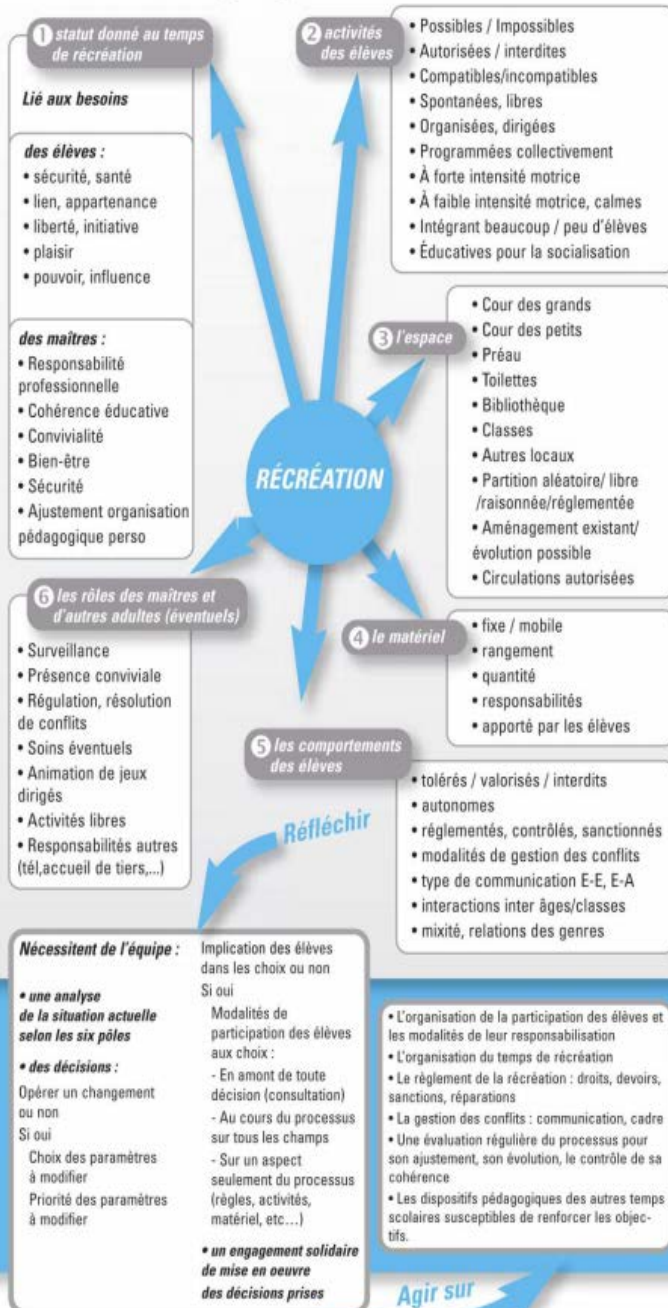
RÉCRÉATION

1 statut donné au temps de récréation

Lié aux besoins

des élèves :
• sécurité, santé
• lien, appartenance
• liberté, initiative
• plaisir
• pouvoir, influence

des maîtres :
• Responsabilité professionnelle
• Cohérence éducative
• Convivialité
• Bien-être
• Sécurité
• Ajustement organisation pédagogique perso

2 activités des élèves
• Possibles / Impossibles
• Autorisées / interdites
• Compatibles/incompatibles
• Spontanées, libres
• Organisées, dirigées
• Programmées collectivement
• À forte intensité motrice
• À faible intensité motrice, calmes
• Intégrant beaucoup / peu d'élèves
• Éducatives pour la socialisation

3 l'espace
• Cour des grands
• Cour des petits
• Préau
• Toilettes
• Bibliothèque
• Classes
• Autres locaux
• Partition aléatoire/ libre /raisonnée/réglementée
• Aménagement existant/ évolution possible
• Circulations autorisées

4 le matériel
• fixe / mobile
• rangement
• quantité
• responsabilités
• apporté par les élèves

5 les comportements des élèves
• tolérés / valorisés / interdits
• autonomes
• réglementés, contrôlés, sanctionnés
• modalités de gestion des conflits
• type de communication E-E, E-A
• interactions inter âges/classes
• mixité, relations des genres

6 les rôles des maîtres et d'autres adultes (éventuels)
• Surveillance
• Présence conviviale
• Régulation, résolution de conflits
• Soins éventuels
• Animation de jeux dirigés
• Activités libres
• Responsabilités autres (tél,accueil de tiers,...)

Réfléchir

Nécessitent de l'équipe :

• une analyse de la situation actuelle selon les six pôles

• des décisions :
Opérer un changement ou non
Si oui
Choix des paramètres à modifier
Priorité des paramètres à modifier

Implication des élèves dans les choix ou non
Si oui
Modalités de participation des élèves aux choix :
- En amont de toute décision (consultation)
- Au cours du processus sur tous les champs
- Sur un aspect seulement du processus (règles, activités, matériel, etc...)

• un engagement solidaire de mise en oeuvre des décisions prises

• L'organisation de la participation des élèves et les modalités de leur responsabilisation
• L'organisation du temps de récréation
• Le règlement de la récréation : droits, devoirs, sanctions, réparations
• La gestion des conflits : communication, cadre
• Une évaluation régulière du processus pour son ajustement, son évolution, le contrôle de sa cohérence
• Les dispositifs pédagogiques des autres temps scolaires susceptibles de renforcer les objectifs.

Agir sur